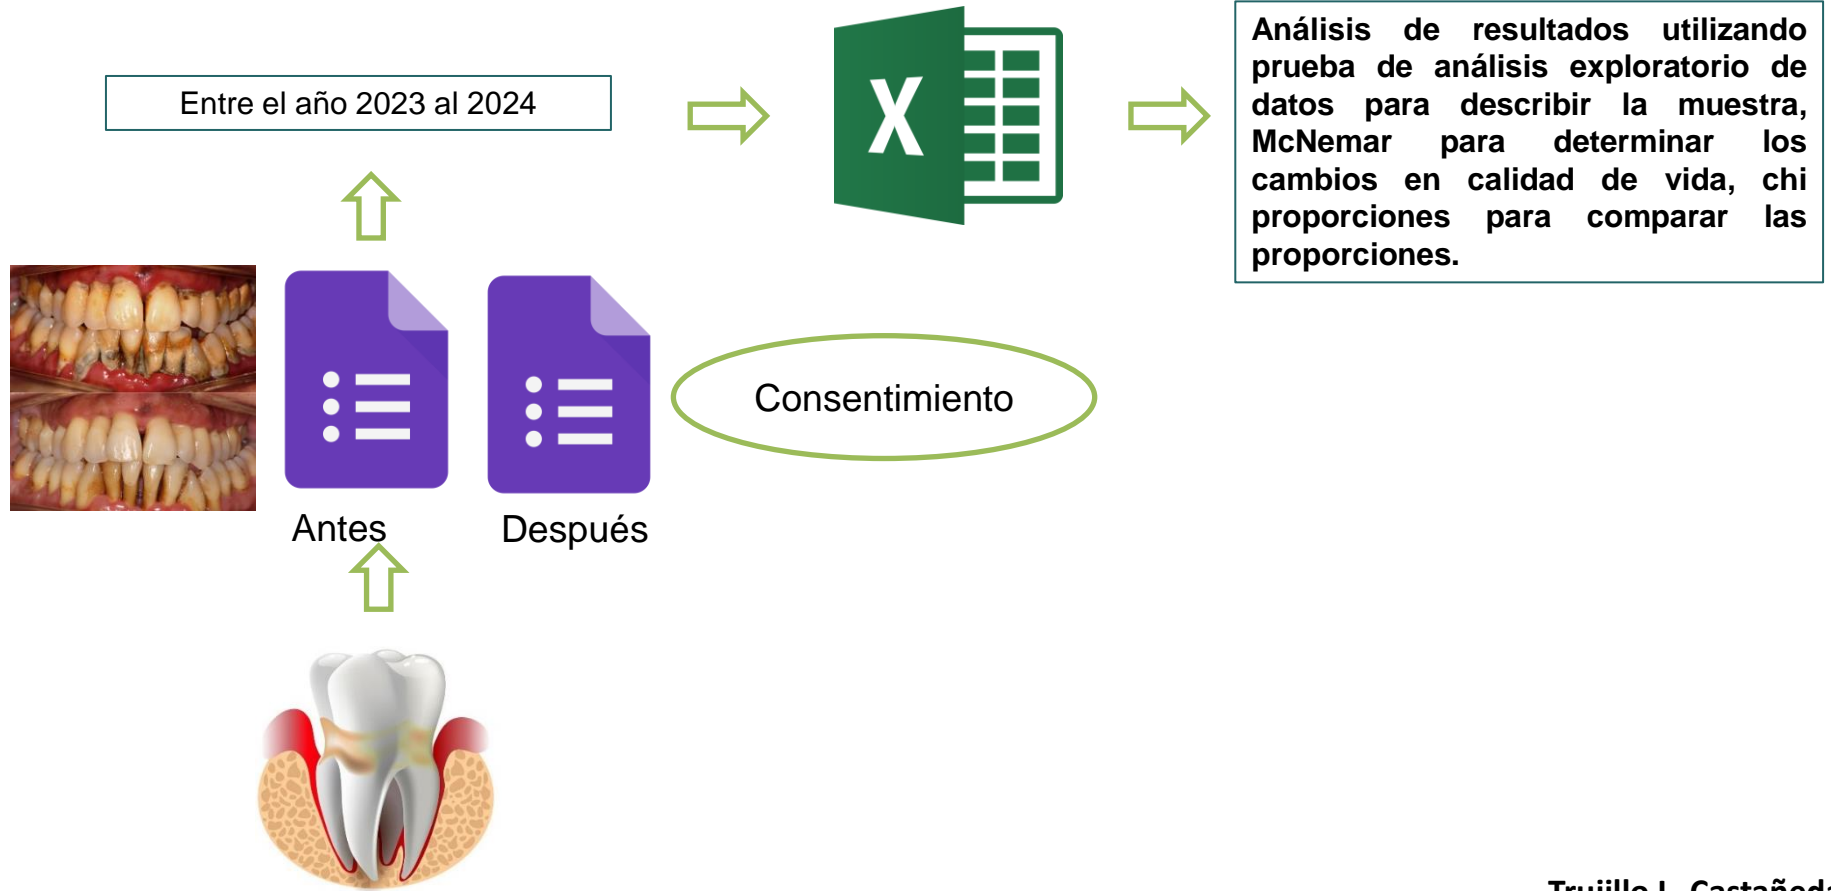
Entre el año 2023 al 2024

X

Análisis de resultados utilizando prueba de análisis exploratorio de datos para describir la muestra, McNemar para determinar los cambios en calidad de vida, chi proporciones para comparar las proporciones.

Consentimiento

Antes

Después

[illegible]